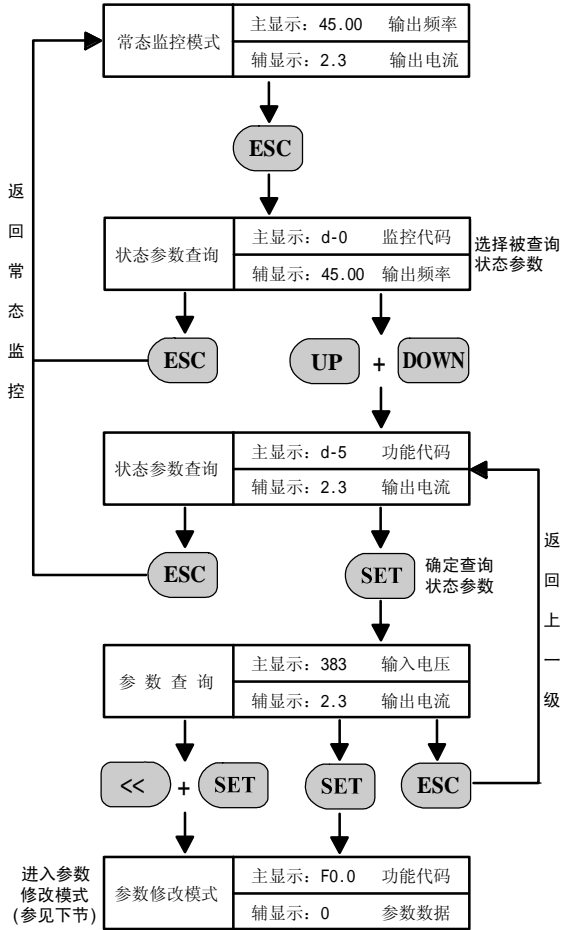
常态监控模式

| 主显示：45.00 | 输出频率 |
|---|---|
| 辅显示：2.3 | 输出电流 |

ESC

状态参数查询

| 主显示：d-0 | 监控代码 |
|---|---|
| 辅显示：45.00 | 输出频率 |

选择被查询状态参数

返回常态监控

ESC

UP + DOWN

状态参数查询

| 主显示：d-5 | 功能代码 |
|---|---|
| 辅显示：2.3 | 输出电流 |

ESC

SET

确定查询状态参数

返回上一级

参 数 查 询

| 主显示：383 | 输入电压 |
|---|---|
| 辅显示：2.3 | 输出电流 |

<< + SET

SET

ESC

进入参数修改模式 (参见下节)

参数修改模式

| 主显示：F0.0 | 功能代码 |
|---|---|
| 辅显示：0 | 参数数据 |